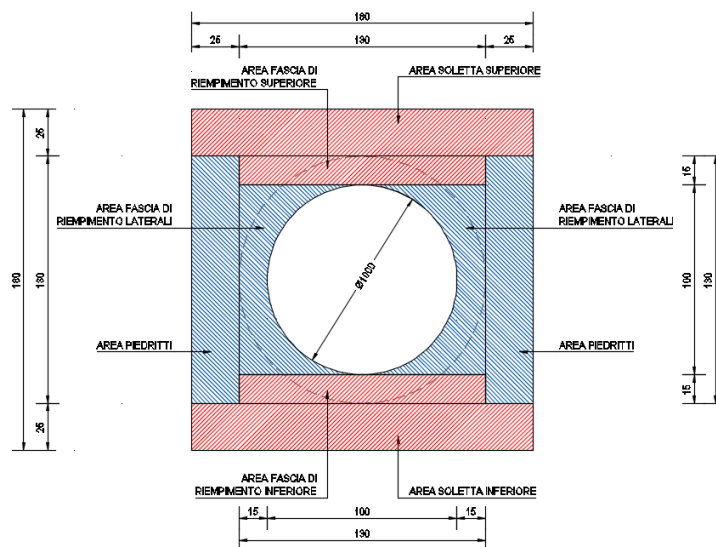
180
25
130
25

AREA FASCIA DI RIEMPIMENTO SUPERIORE
AREA SOLETTA SUPERIORE

180
25
130
25

15
100
130
15

AREA FASCIA DI RIEMPIMENTO LATERALI
AREA FASCIA DI RIEMPIMENTO LATERALI

Ø1000

AREA PIEDRITTI
AREA PIEDRITTI

AREA FASCIA DI RIEMPIMENTO INFERIORE
AREA SOLETTA INFERIORE

15
100
15
130